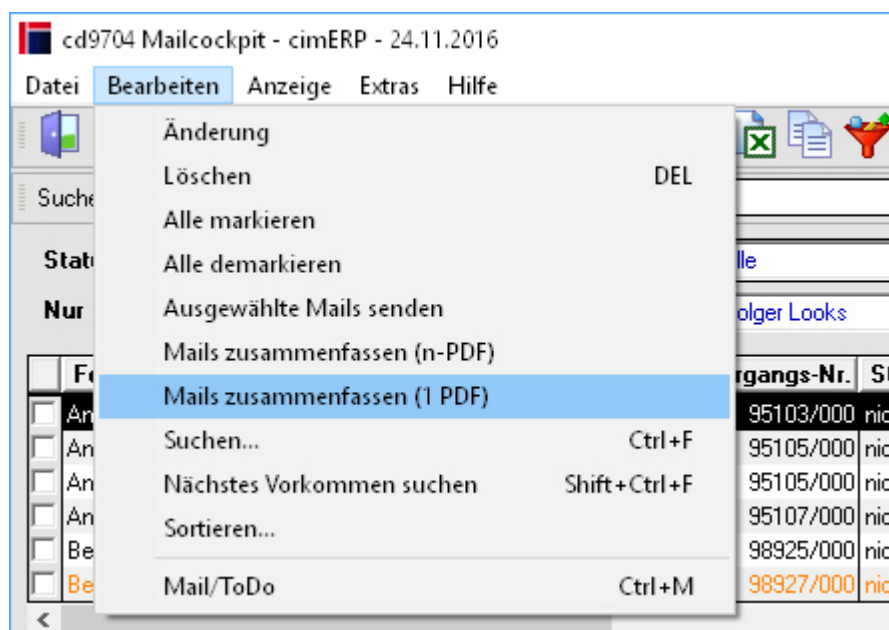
cd9704 Mailcockpit - cimERP - 24.11.2016

Datei Bearbeiten Anzeige Extras Hilfe

Änderung
Löschen DEL
Alle markieren
Alle demarkieren
Ausgewählte Mails senden
Mails zusammenfassen (n-PDF)
Mails zusammenfassen (1 PDF)
Suchen... Ctrl+F
Nächstes Vorkommen suchen Shift+Ctrl+F
Sortieren...
Mail/ToDo Ctrl+M

Suche
Stat
Nur
lle
olger Looks

| Fe | rgangs-Nr. | St |
|---|---|---|
| An | 95103/000 | nic |
| An | 95105/000 | nic |
| An | 95105/000 | nic |
| An | 95107/000 | nic |
| Be | 98925/000 | nic |
| Be | 98927/000 | nic |